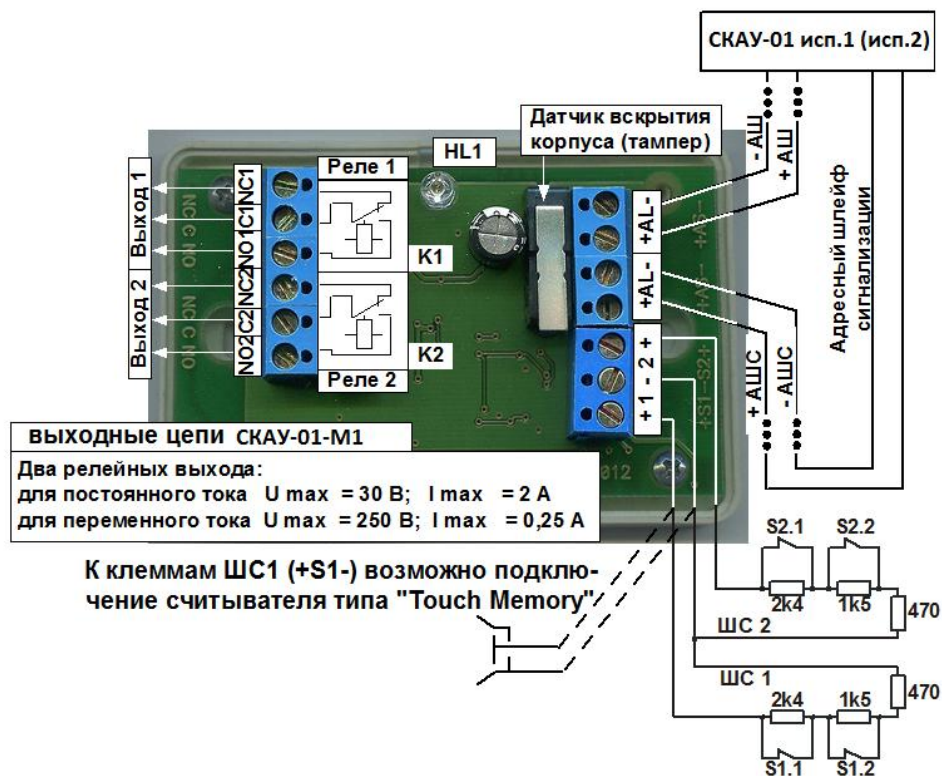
СКАУ-01 исп.1 (исп.2)

Датчик вскрытия корпуса (тампер)

HL1

- АШ

+ АШ

Адресный шлейф сигнализации

Реле 1

K1

K2

Реле 2

Выход 1

Выход 2

NC1

C1

NO1

NC2

C2

NO2

+AL-

+AL-

+ 1 - 2 +

+ АШС

- АШС

выходные цепи СКАУ-01-М1

Два релейных выхода:
для постоянного тока U max = 30 В; I max = 2 А
для переменного тока U max = 250 В; I max = 0,25 А

К клеммам ШС1 (+S1-) возможно подключение считывателя типа "Touch Memory"

S2.1

S2.2

2k4

1k5

470

ШС 2

ШС 1

2k4

1k5

470

S1.1

S1.2